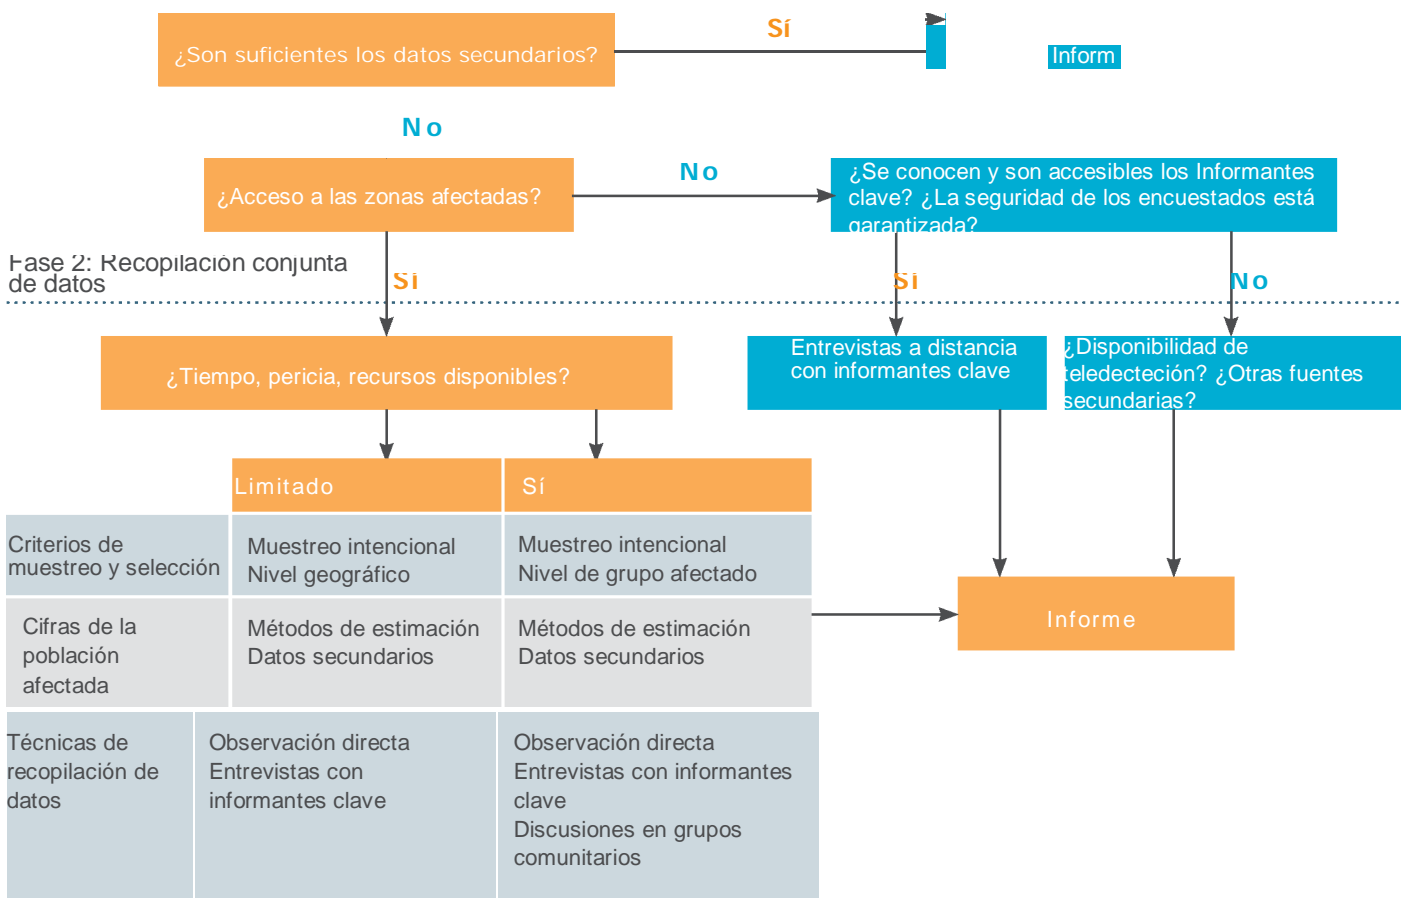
¿Son suficientes los datos secundarios?

Sí

Inform

No

¿Acceso a las zonas afectadas?

No

¿Se conocen y son accesibles los Informantes clave? ¿La seguridad de los encuestados está garantizada?

Fase 2: Recopilación conjunta de datos

Sí

Sí

No

¿Tiempo, pericia, recursos disponibles?

Entrevistas a distancia con informantes clave

¿Disponibilidad de teledetección? ¿Otras fuentes secundarias?

| | Limitado | Sí |
|---|---|---|
| Criterios de muestreo y selección | Muestreo intencional Nivel geográfico | Muestreo intencional Nivel de grupo afectado |
| Cifras de la población afectada | Métodos de estimación Datos secundarios | Métodos de estimación Datos secundarios |
| Técnicas de recopilación de datos | Observación directa Entrevistas con informantes clave | Observación directa Entrevistas con informantes clave Discusiones en grupos comunitarios |

Informe